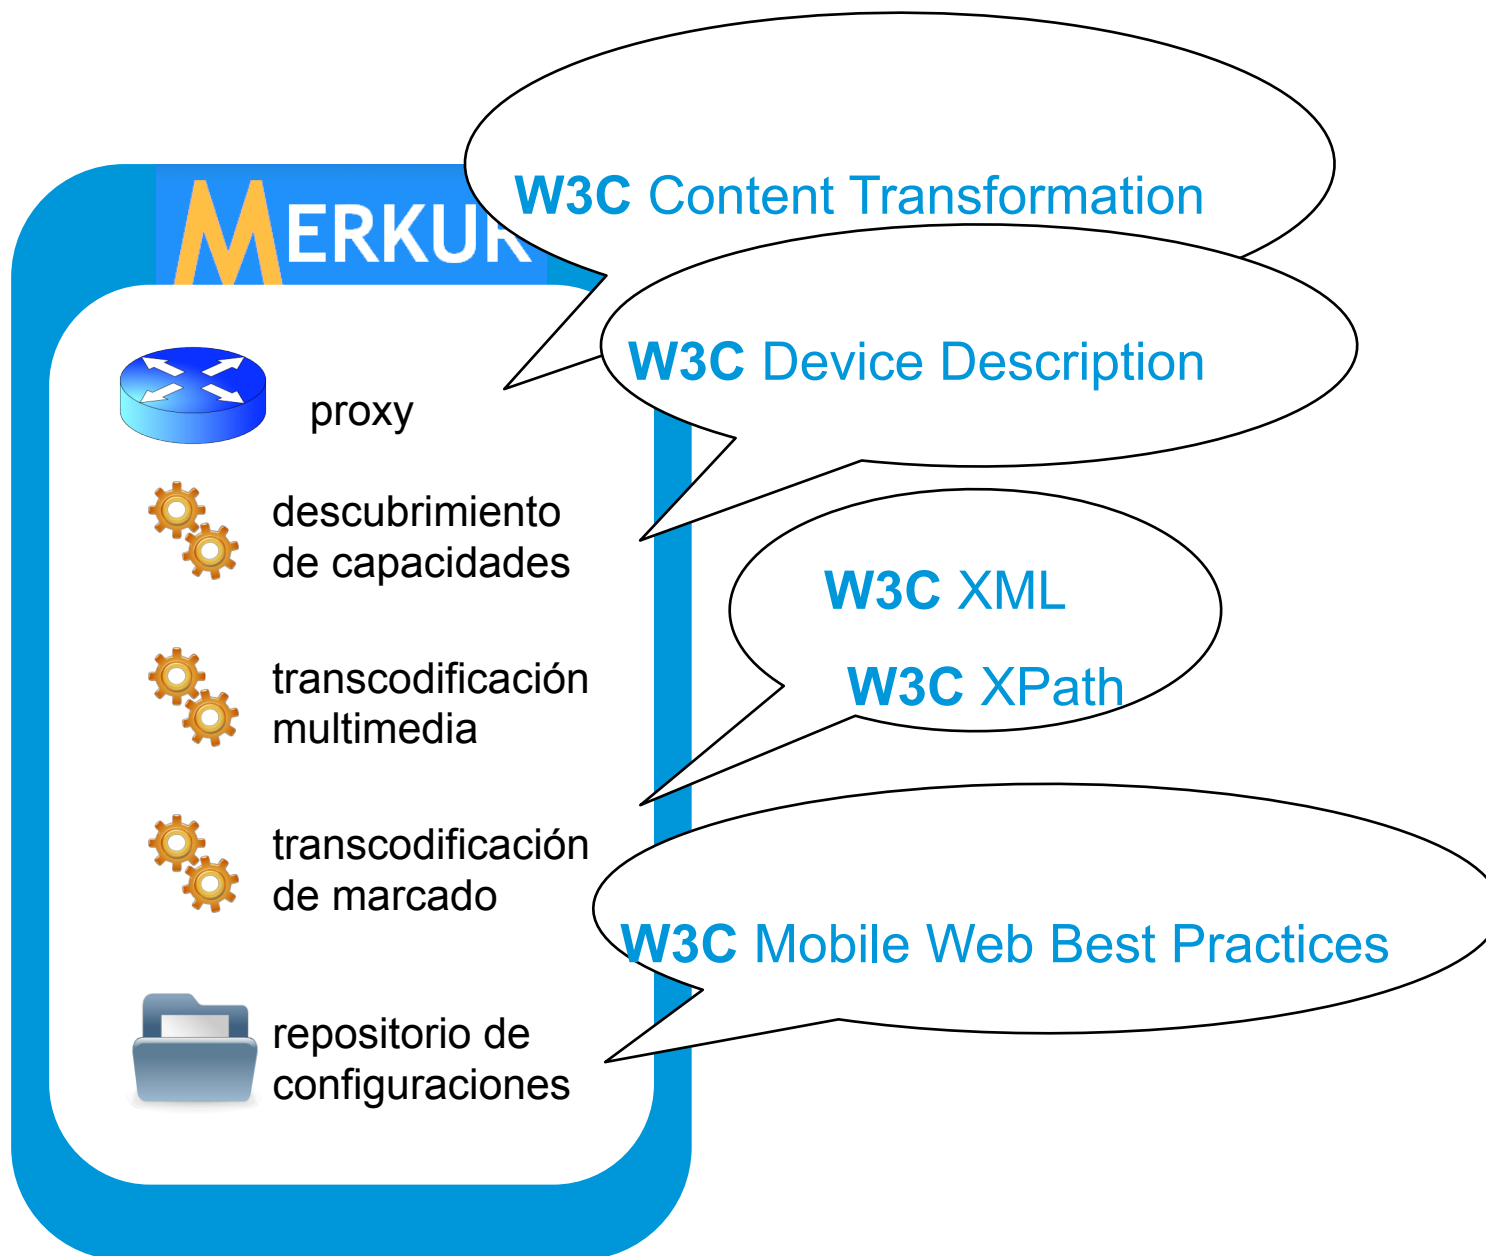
MERKUR

W3C Content Transformation

W3C Device Description

proxy

descubrimiento de capacidades

W3C XML

W3C XPath

transcodificación multimedia

transcodificación de marcado

W3C Mobile Web Best Practices

repositorio de configuraciones